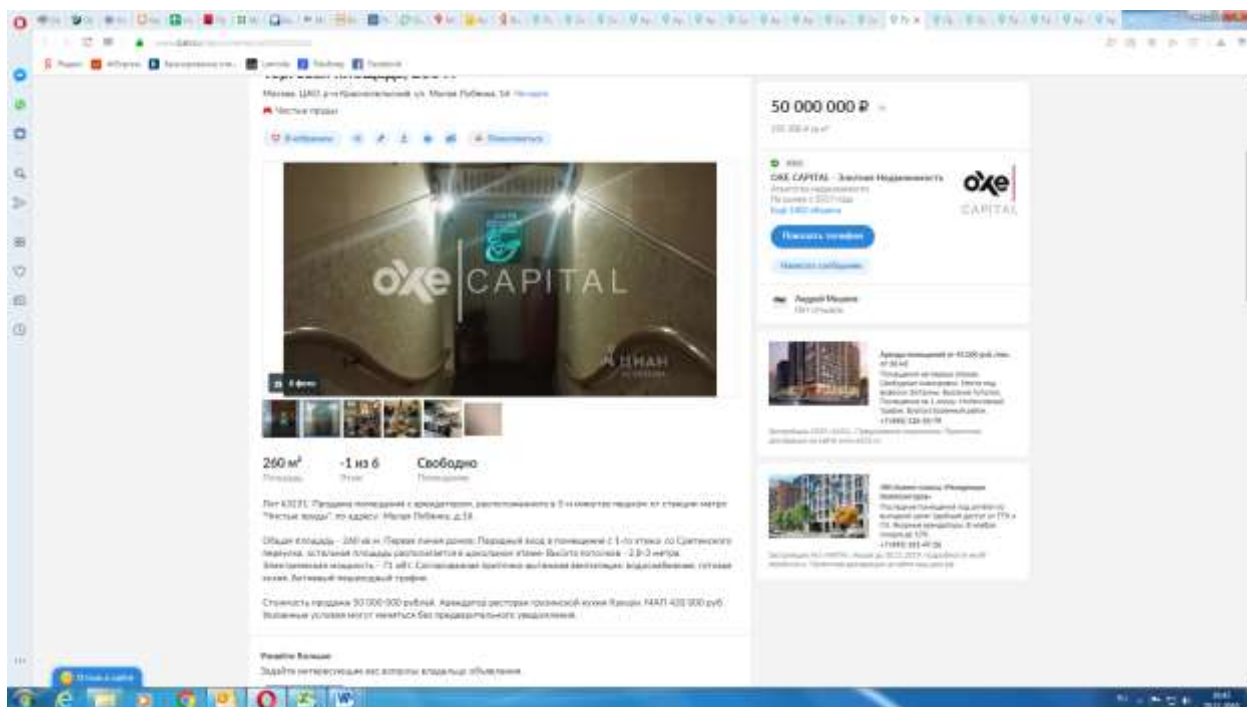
Москва, ЦАО, р-н Красносельский, ул. Малая Лубянка, 16 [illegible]

Чистые пруды

oxe CAPITAL

ЦИАН

6 фото

260 м²
Площадь

-1 из 6
Этаж

Свободно
Планировка

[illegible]

Стоимость продажи 50 000 000 рублей. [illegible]

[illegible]

50 000 000 ₽

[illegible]

OXE CAPITAL - Элитная Недвижимость

oxe CAPITAL

Показать телефон

Написать сообщение

Андрей Мешков

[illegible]